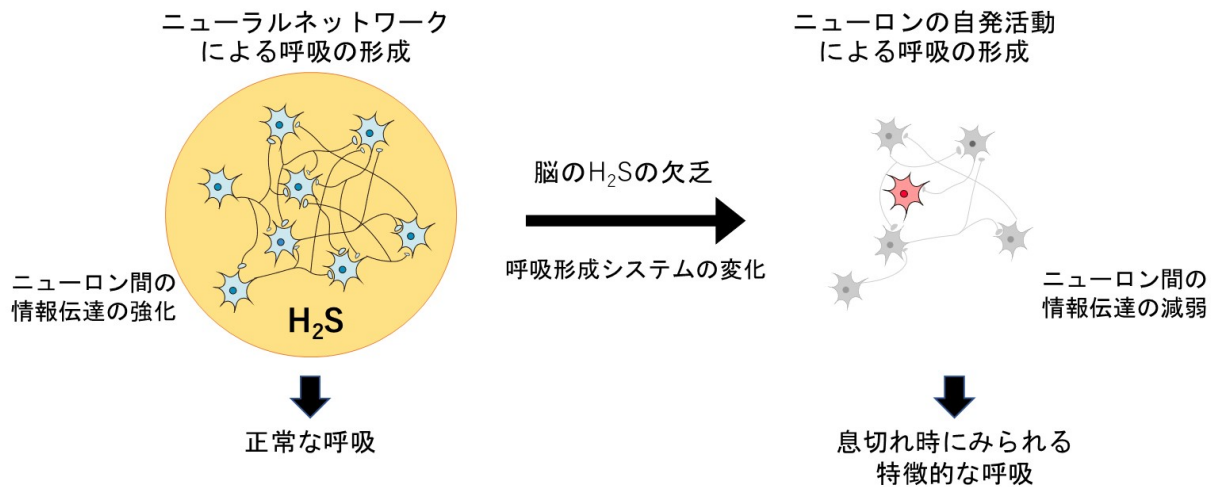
ニューラルネットワークによる呼吸の形成

ニューロン間の情報伝達の強化

$H_2S$

正常な呼吸

脳の$H_2S$の欠乏

呼吸形成システムの変化

ニューロンの自発活動による呼吸の形成

ニューロン間の情報伝達の減弱

息切れ時にみられる特徴的な呼吸